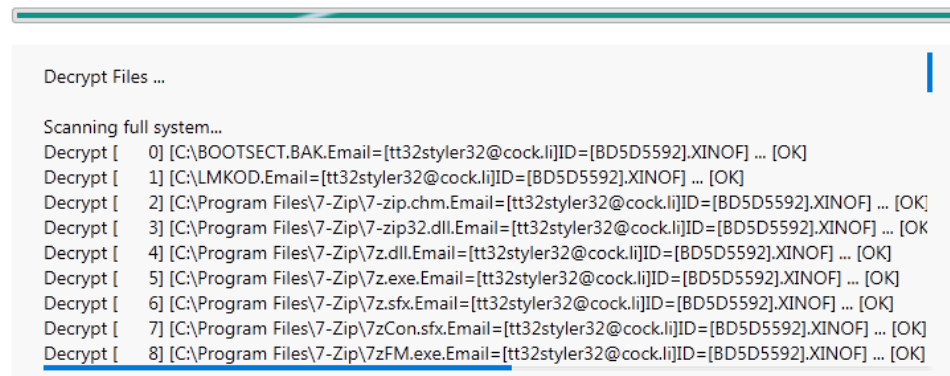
Decrypt Files ...

Scanning full system...
Decrypt [ 0] [C:\BOOTSECT.BAK.Email=[tt32styler32@cock.li]ID=[BD5D5592].XINOF] ... [OK]
Decrypt [ 1] [C:\LMKOD.Email=[tt32styler32@cock.li]ID=[BD5D5592].XINOF] ... [OK]
Decrypt [ 2] [C:\Program Files\7-Zip\7-zip.chm.Email=[tt32styler32@cock.li]ID=[BD5D5592].XINOF] ... [OK]
Decrypt [ 3] [C:\Program Files\7-Zip\7-zip32.dll.Email=[tt32styler32@cock.li]ID=[BD5D5592].XINOF] ... [OK
Decrypt [ 4] [C:\Program Files\7-Zip\7z.dll.Email=[tt32styler32@cock.li]ID=[BD5D5592].XINOF] ... [OK]
Decrypt [ 5] [C:\Program Files\7-Zip\7z.exe.Email=[tt32styler32@cock.li]ID=[BD5D5592].XINOF] ... [OK]
Decrypt [ 6] [C:\Program Files\7-Zip\7z.sfx.Email=[tt32styler32@cock.li]ID=[BD5D5592].XINOF] ... [OK]
Decrypt [ 7] [C:\Program Files\7-Zip\7zCon.sfx.Email=[tt32styler32@cock.li]ID=[BD5D5592].XINOF] ... [OK]
Decrypt [ 8] [C:\Program Files\7-Zip\7zFM.exe.Email=[tt32styler32@cock.li]ID=[BD5D5592].XINOF] ... [OK]